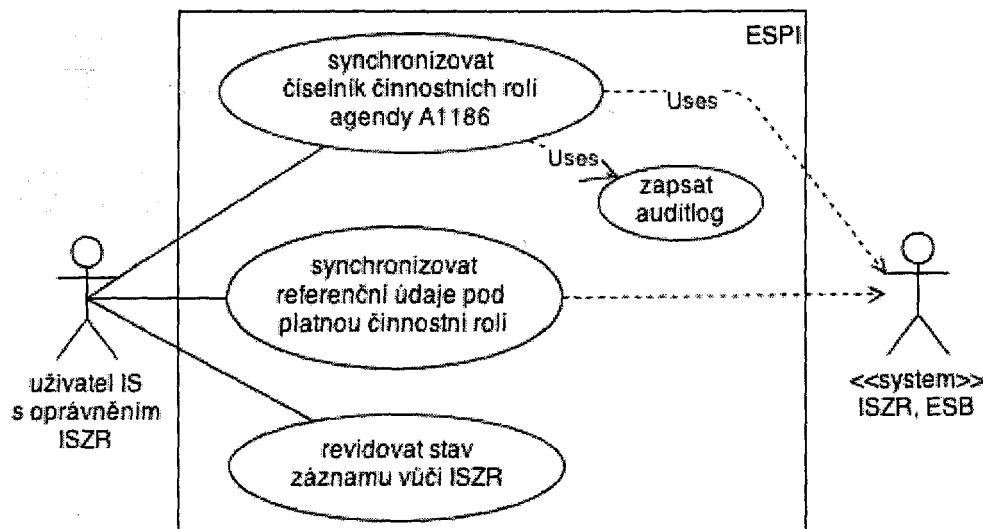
ESPI

synchronizovat číselník činnostních rolí agendy A1186

Uses

Uses

zapsat auditlog

synchronizovat referenční údaje pod platnou činnostní rolí

revidovat stav záznamu vůči ISZR

uživatel IS s oprávněním ISZR

<<system>> ISZR, ESB